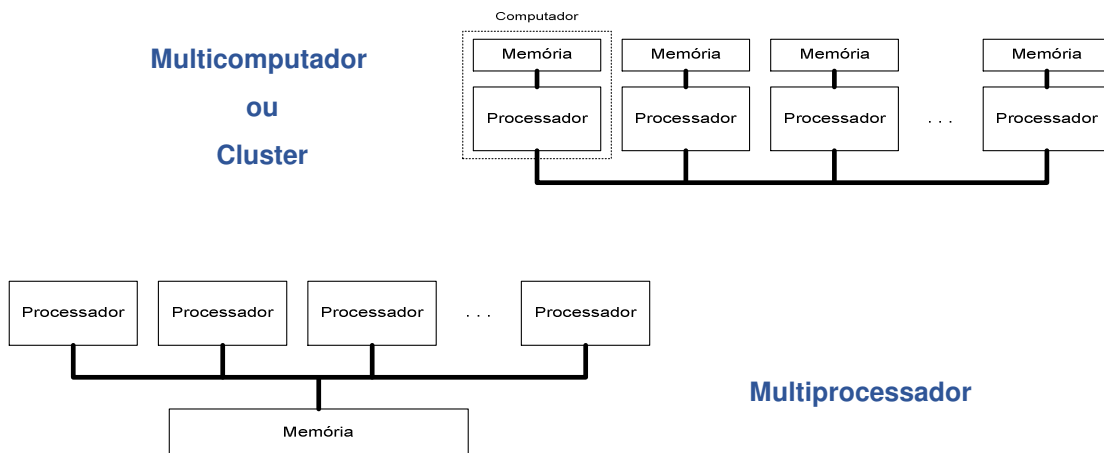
Multicomputador

ou

Cluster

Computador

Memória

Processador

Memória

Processador

Memória

Processador

. . .

Memória

Processador

Processador

Processador

Processador

. . .

Processador

Memória

Multiprocessador